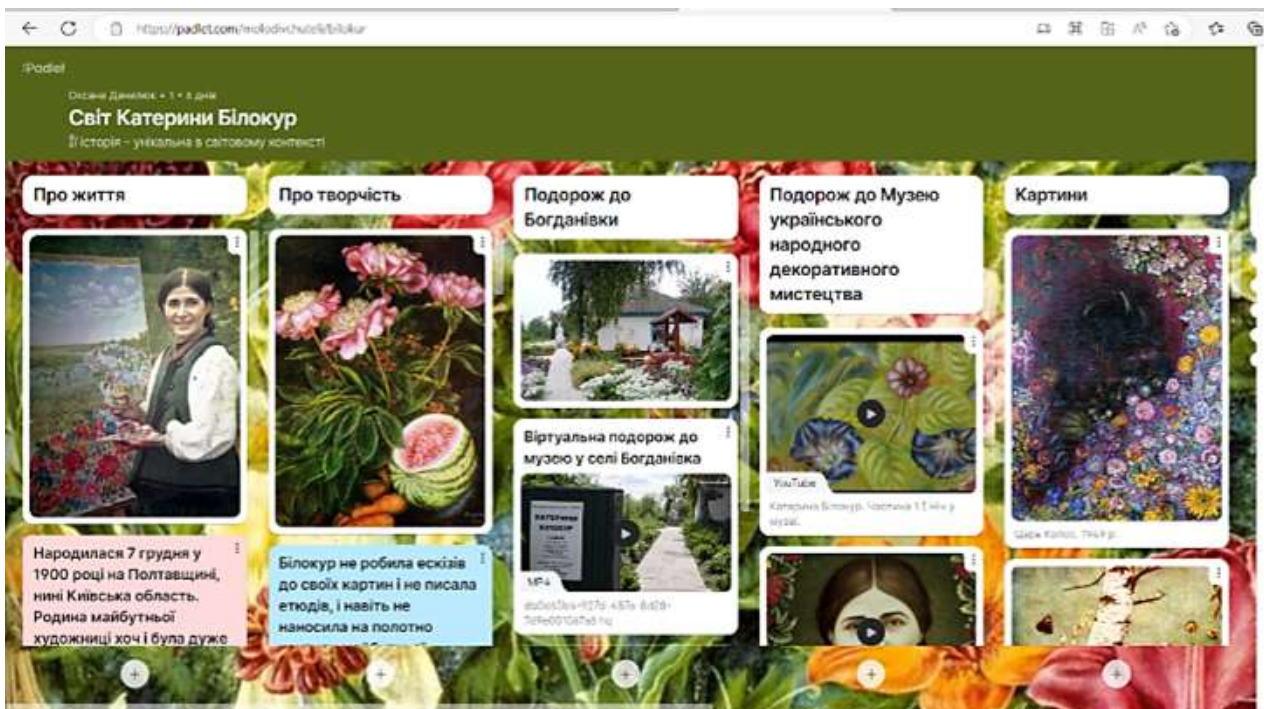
https://padlet.com/molodivchuteli/bilokur

Padlet

Оксана Данилюк • 1 • 8 днів

Світ Катерини Білокур

Її історія – унікальна в світовому контексті

Про життя

Народилася 7 грудня у 1900 році на Полтавщині, нині Київська область. Родина майбутньої художниці хоч і була дуже

Про творчість

Білокур не робила ескізів до своїх картин і не писала етюдів, і навіть не наносила на полотно

Подорож до Богданівки

Віртуальна подорож до музею у селі Богданівка

MP4

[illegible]

Подорож до Музею українського народного декоративного мистецтва

YouTube

Катерина Білокур. Частина 1 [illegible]

Картини

Цар Колос. 1949 р.